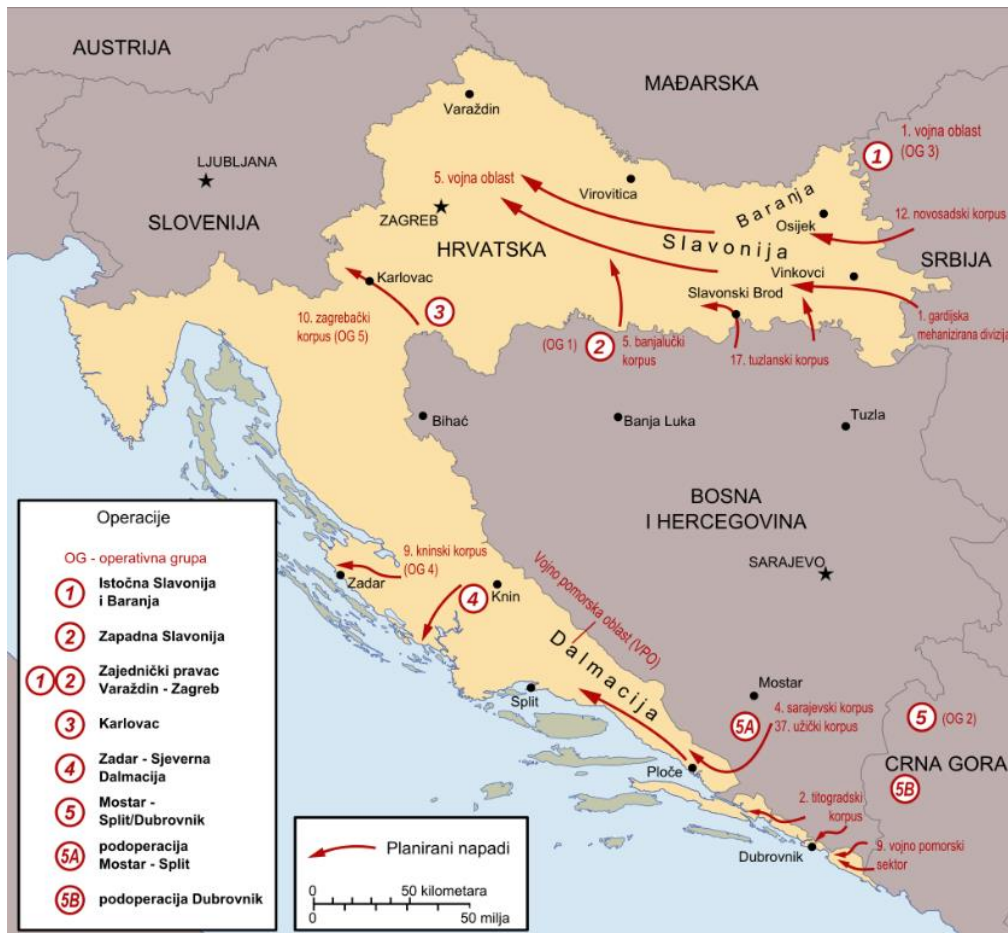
AUSTRIJA

MAĐARSKA

Varaždin

1. vojna oblast (OG 3)

1

LJUBLJANA

5. vojna oblast

Virovitica

SLOVENIJA

ZAGREB

Baranja

Osijek

12. novosadski korpus

HRVATSKA

Slavonija

SRBIJA

Vinkovci

Karlovac

Slavonski Brod

1. gardijska mehanizirana divizija

3

10. zagrebački korpus (OG 5)

(OG 1)

2

5. banjalučki korpus

17. tuzlanski korpus

Bihać

Banja Luka

Tuzla

BOSNA I HERCEGOVINA

Operacije

OG - operativna grupa

1 Istočna Slavonija i Baranja

2 Zapadna Slavonija

1 2 Zajednički pravac Varaždin - Zagreb

3 Karlovac

4 Zadar - Sjeverna Dalmacija

5 Mostar - Split/Dubrovnik

5A podoperacija Mostar - Split

5B podoperacija Dubrovnik

9. kninski korpus (OG 4)

Zadar

4

Knin

Vojno pomorska oblast (VPO)

SARAJEVO

Dalmacija

Mostar

Split

5A

4. sarajevski korpus 37. užički korpus

5 (OG 2)

CRNA GORA

5B

Ploče

2. titogradski korpus

Planirani napadi

Dubrovnik

9. vojno pomorski sektor

0 50 kilometara

0 50 milja